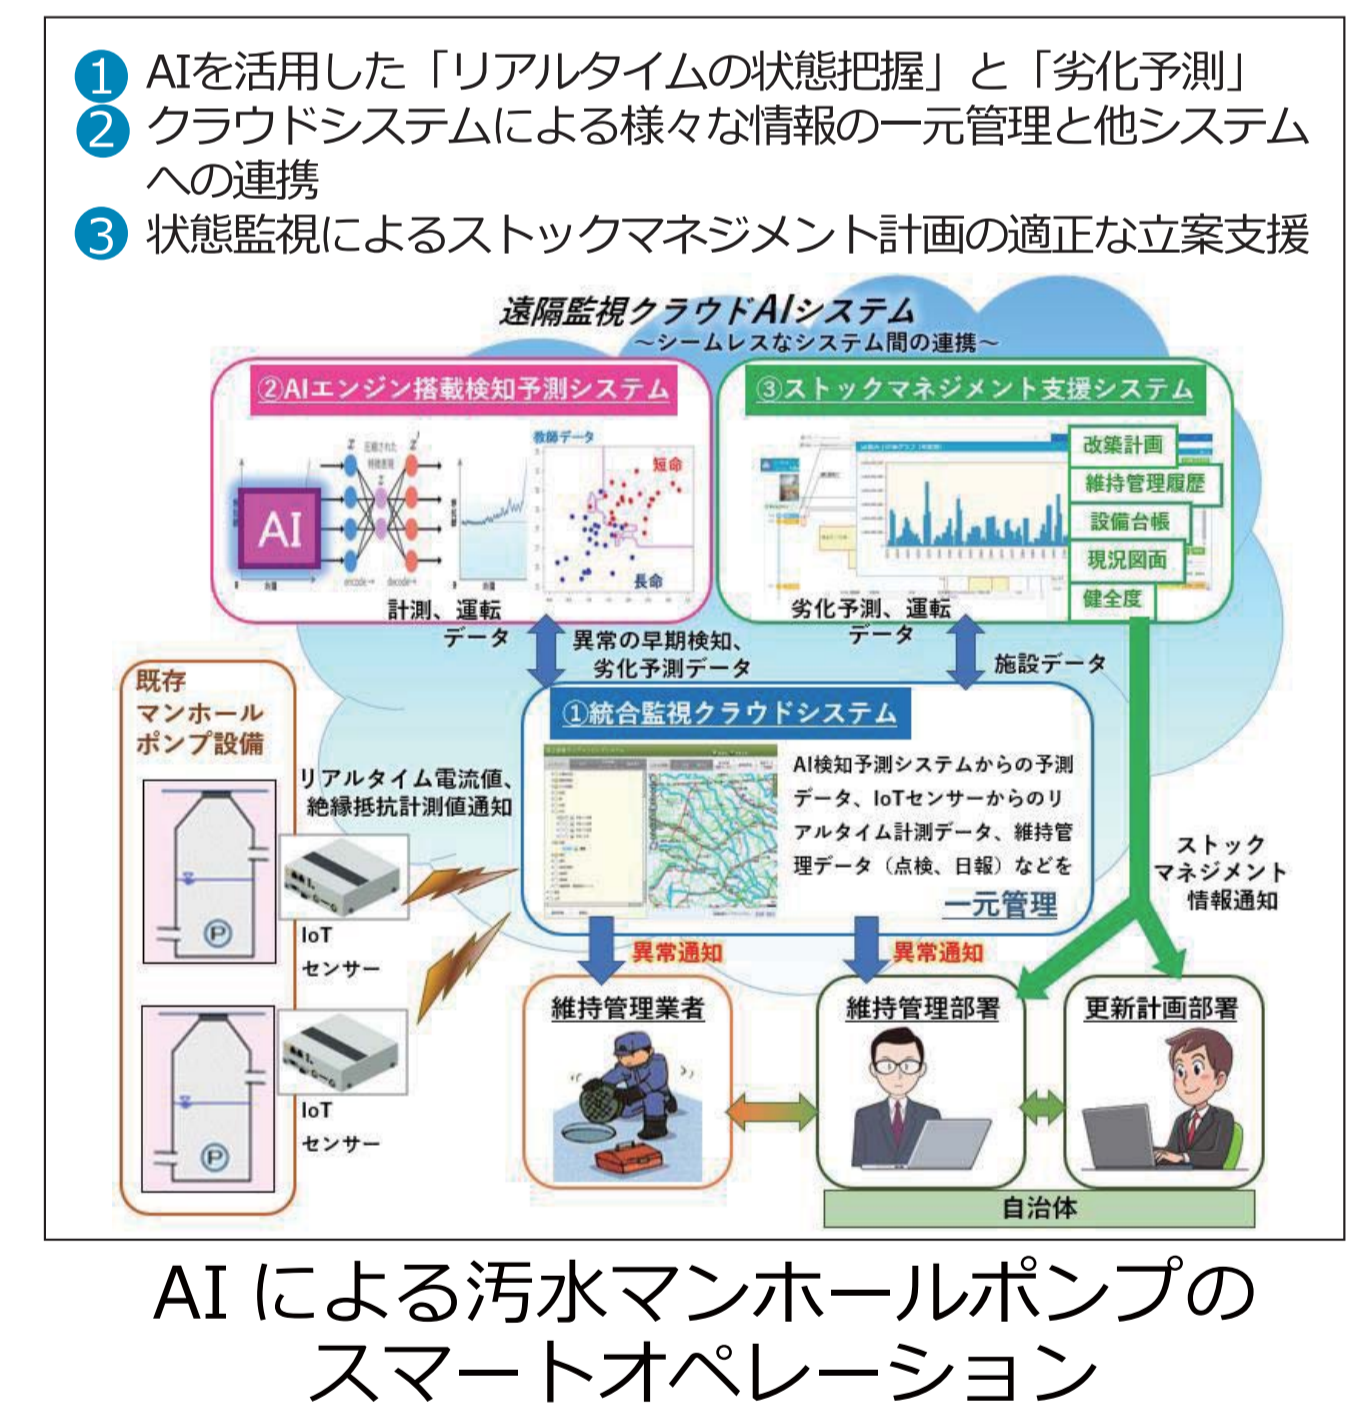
1 AIを活用した「リアルタイムの状態把握」と「劣化予測」
2 クラウドシステムによる様々な情報の一元管理と他システムへの連携
3 状態監視によるストックマネジメント計画の適正な立案支援

遠隔監視クラウドAIシステム
～シームレスなシステム間の連携～

②AIエンジン搭載検知予測システム
AI
教師データ
短命
長命
計測、運転データ

③ストックマネジメント支援システム
改築計画
維持管理履歴
設備台帳
現況図面
健全度
劣化予測、運転データ

異常の早期検知、劣化予測データ
施設データ

既存マンホールポンプ設備

リアルタイム電流値、絶縁抵抗計測値通知

①統合監視クラウドシステム
AI検知予測システムからの予測データ、IoTセンサーからのリアルタイム計測データ、維持管理データ（点検、日報）などを一元管理

ストックマネジメント情報通知

IoTセンサー
IoTセンサー

異常通知
異常通知

維持管理業者
維持管理部署
更新計画部署
自治体

AI による汚水マンホールポンプのスマートオペレーション